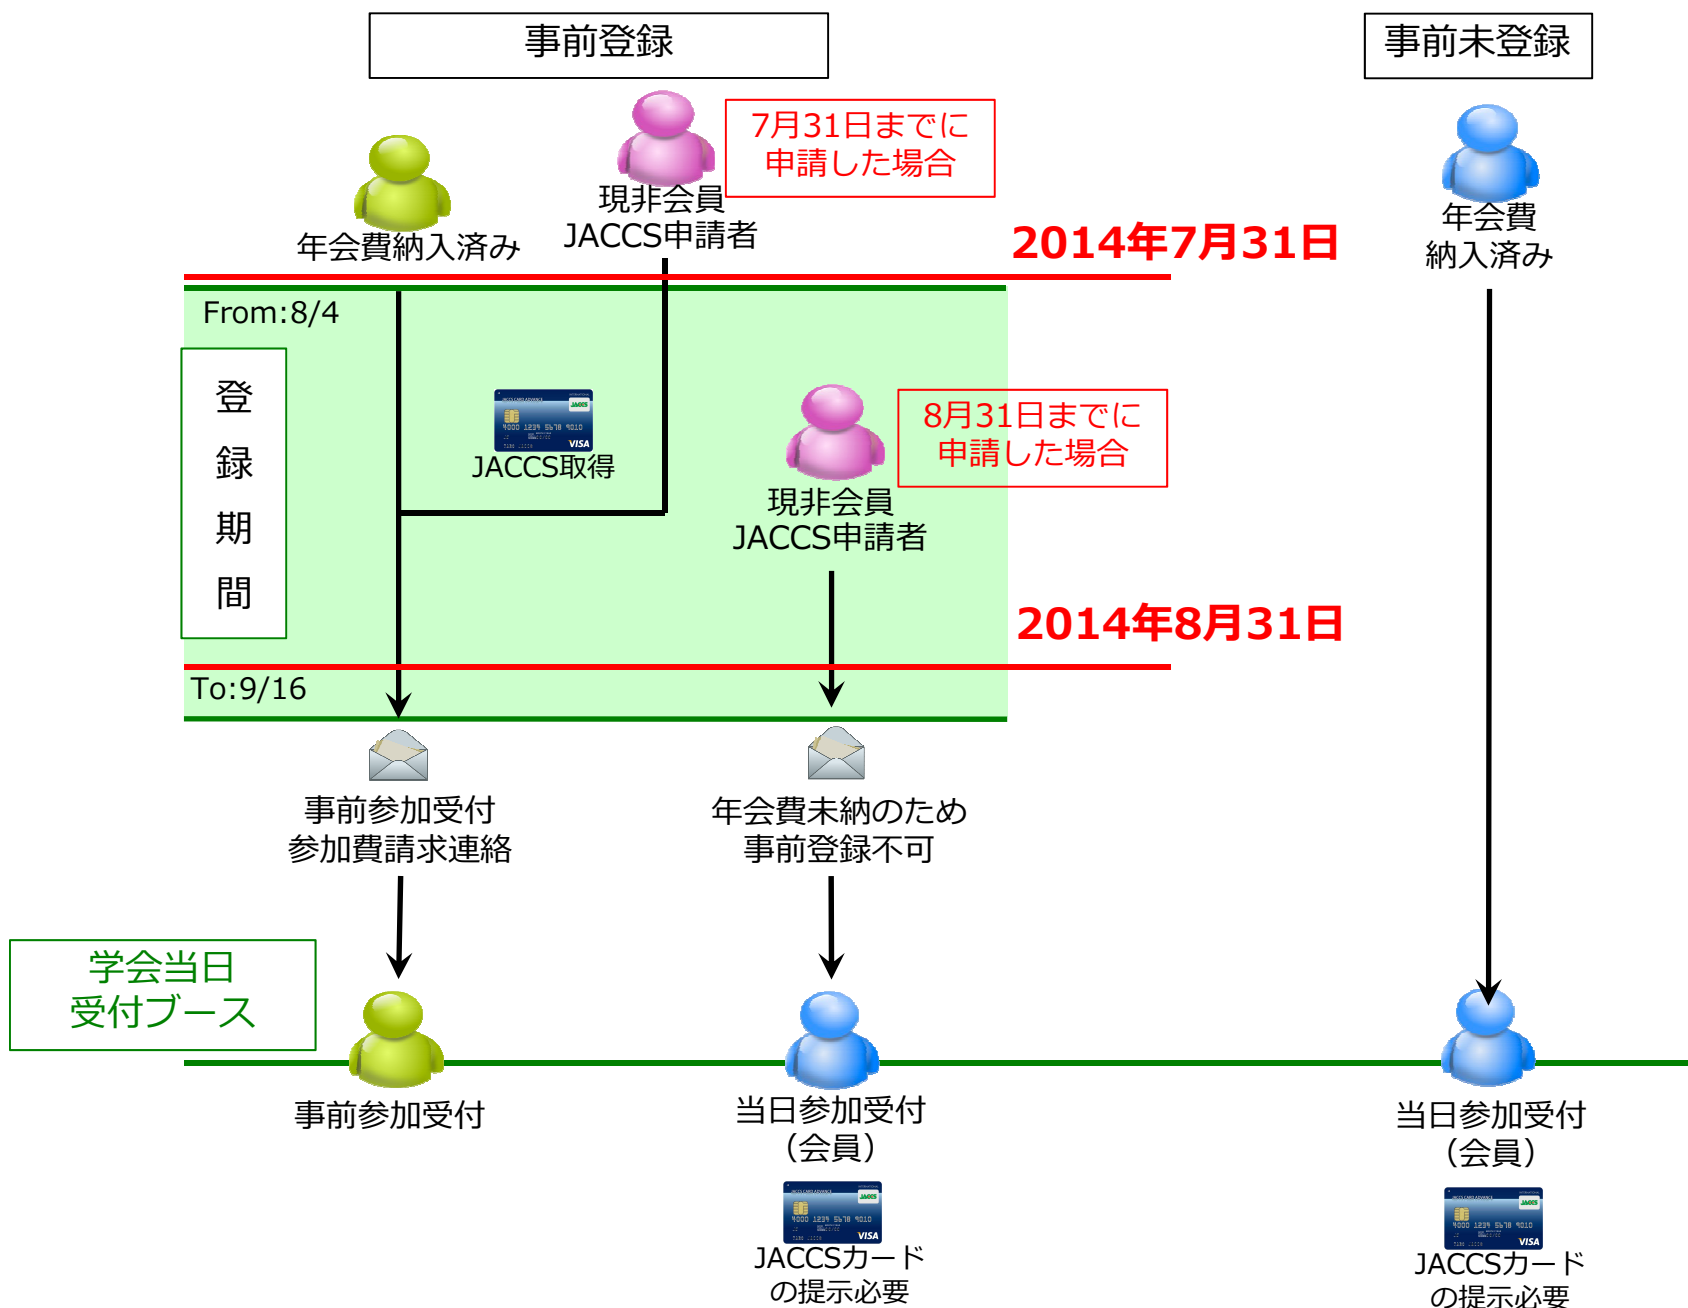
事前登録

事前未登録

7月31日までに
申請した場合

年会費納入済み

現非会員
JACCS申請者

2014年7月31日

年会費
納入済み

From:8/4

登
録
期
間

JACCS取得

8月31日までに
申請した場合

現非会員
JACCS申請者

2014年8月31日

To:9/16

事前参加受付
参加費請求連絡

年会費未納のため
事前登録不可

学会当日
受付ブース

事前参加受付

当日参加受付
(会員)

JACCSカード
の提示必要

当日参加受付
(会員)

JACCSカード
の提示必要